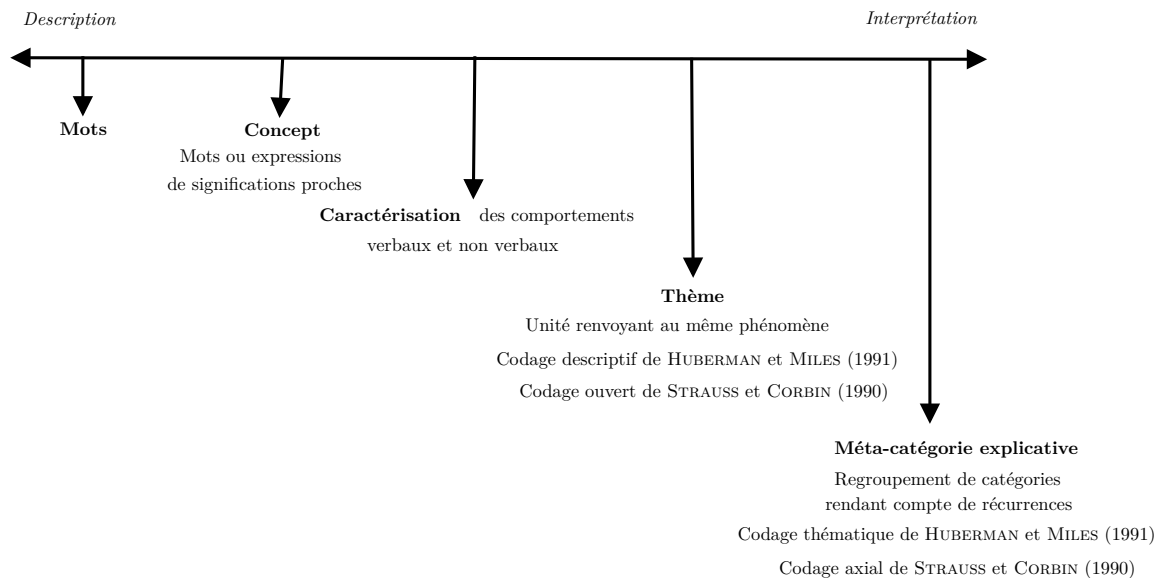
*Description*

*Interprétation*

**Mots**

**Concept**
Mots ou expressions de significations proches

**Caractérisation** des comportements verbaux et non verbaux

**Thème**
Unité renvoyant au même phénomène
Codage descriptif de HUBERMAN et MILES (1991)
Codage ouvert de STRAUSS et CORBIN (1990)

**Méta-catégorie explicative**
Regroupement de catégories rendant compte de récurrences
Codage thématique de HUBERMAN et MILES (1991)
Codage axial de STRAUSS et CORBIN (1990)